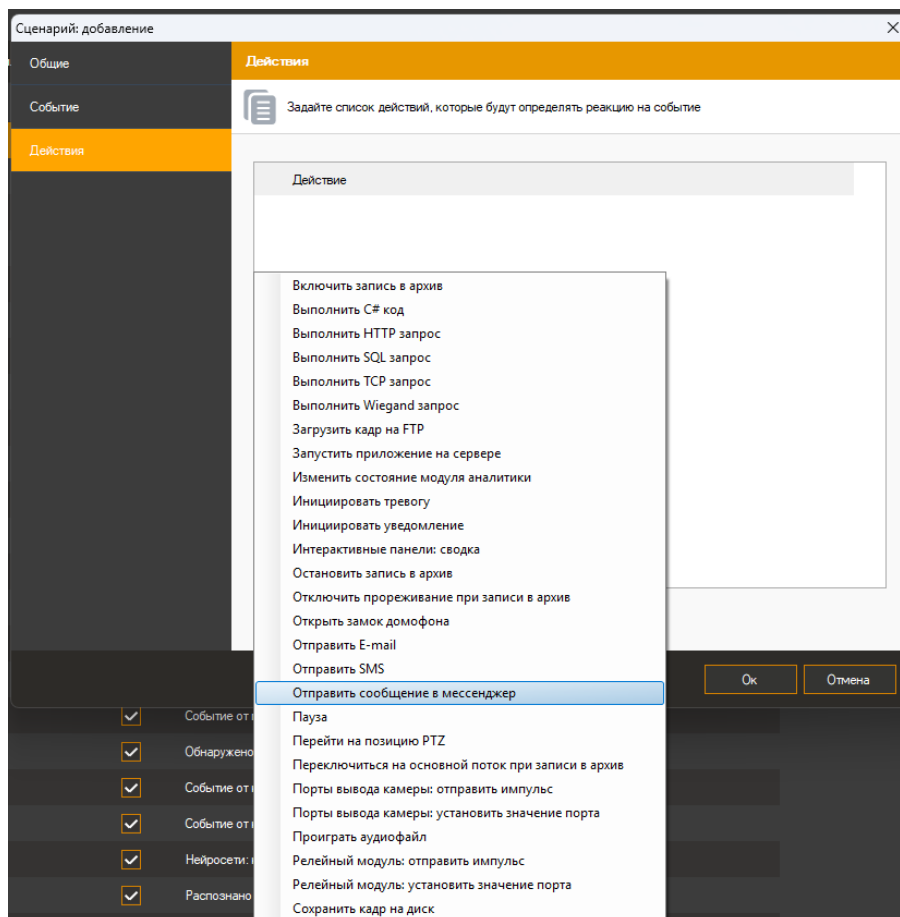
Сценарий: добавление

Общие

Событие

Действия

Действия

Задайте список действий, которые будут определять реакцию на событие

Действие

Включить запись в архив
Выполнить C# код
Выполнить HTTP запрос
Выполнить SQL запрос
Выполнить TCP запрос
Выполнить Wiegand запрос
Загрузить кадр на FTP
Запустить приложение на сервере
Изменить состояние модуля аналитики
Инициировать тревогу
Инициировать уведомление
Интерактивные панели: сводка
Остановить запись в архив
Отключить прореживание при записи в архив
Открыть замок домофона
Отправить E-mail
Отправить SMS
Отправить сообщение в мессенджер
Пауза
Перейти на позицию PTZ
Переключиться на основной поток при записи в архив
Порты вывода камеры: отправить импульс
Порты вывода камеры: установить значение порта
Проиграть аудиофайл
Релейный модуль: отправить импульс
Релейный модуль: установить значение порта
Сохранить кадр на диск

Ок

Отмена

Событие от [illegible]
Обнаружено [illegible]
Событие от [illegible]
Событие от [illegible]
Нейросети: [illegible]
Распознано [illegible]